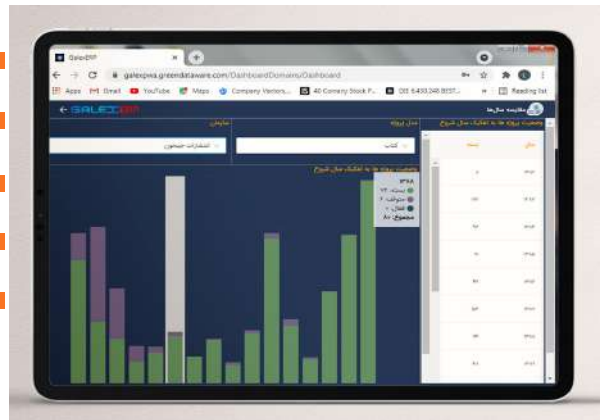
GalexERP
galexpwa.greendataware.com/DashboardDomains/Dashboard
Apps Gmail YouTube Maps Company Vectors... 40 Corners Stock F... DS 6,400,048 BEST... Reading list
GALEXERP
مقایسه سال‌ها
وضعیت پروژه ها به تفکیک سال شروع
سال
تعداد
نمایش
مدل پروژه
انتشارات جیحون
کتاب
وضعیت پروژه ها به تفکیک سال شروع
۱۳۹۸
بسته: ۷۲
متوقف: ۶
فعال: ۲
مجموع: ۸۰